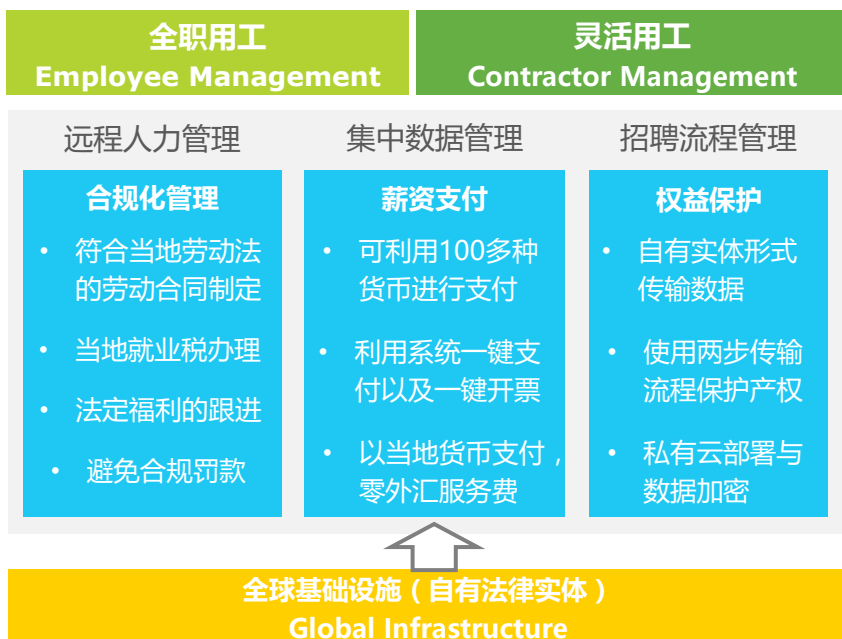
全职用工
Employee Management

灵活用工
Contractor Management

远程人力管理

集中数据管理

招聘流程管理

合规化管理
• 符合当地劳动法的劳动合同制定
• 当地就业税办理
• 法定福利的跟进
• 避免合规罚款

薪资支付
• 可利用100多种货币进行支付
• 利用系统一键支付以及一键开票
• 以当地货币支付，零外汇服务费

权益保护
• 自有实体形式传输数据
• 使用两步传输流程保护产权
• 私有云部署与数据加密

全球基础设施（自有法律实体）
Global Infrastructure